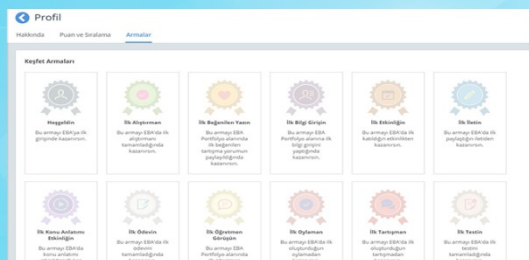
Profil

Hakkında
Puan ve Sıralama
Armalar

Keşfet Armaları

Hoşgeldin
Bu armayı EBA'ya ilk girişinde kazanırsın.

İlk Alıştırman
Bu armayı EBA'da ilk alıştırmanı tamamladığında kazanırsın.

İlk Beğenilen Yazın
Bu armayı EBA Portfolyo alanında ilk beğenilen tartışma yorumunu paylaştığında kazanırsın.

İlk Bilgi Girişin
Bu armayı EBA Portfolyo alanına ilk bilgi girişini yaptığında kazanırsın.

İlk Etkinliğin
Bu armayı EBA'da ilk katıldığın etkinlikten kazanırsın.

İlk İletin
Bu armayı EBA'da ilk paylaştığın iletiden kazanırsın.

İlk Konu Anlatımı Etkinliğin
Bu armayı EBA'da ilk konu anlatımı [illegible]

İlk Ödevin
Bu armayı EBA'da ilk ödevini tamamladığında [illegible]

İlk Öğretmen Görüşün
Bu armayı EBA Portfolyo alanında ilk öğretmen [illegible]

İlk Oylaman
Bu armayı EBA'da ilk oluşturduğun oylamadan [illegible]

İlk Tartışman
Bu armayı EBA'da ilk oluşturduğun tartışmadan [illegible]

İlk Testin
Bu armayı EBA'da ilk testini tamamladığında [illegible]